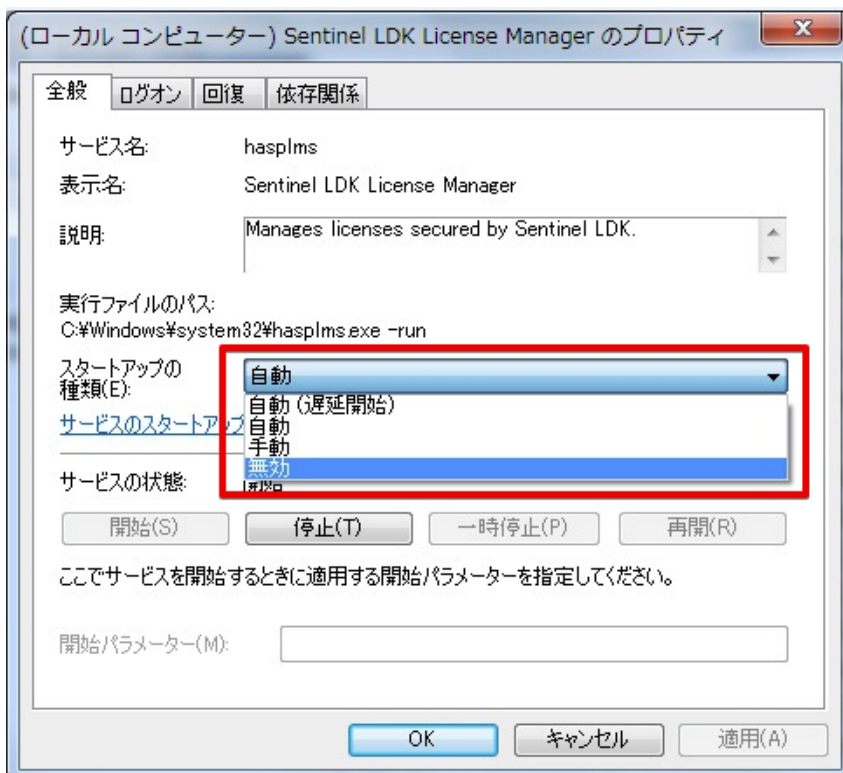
(ローカル コンピューター) Sentinel LDK License Manager のプロパティ

x

全般 | ログオン | 回復 | 依存関係

サービス名: hasplms

表示名: Sentinel LDK License Manager

説明: Manages licenses secured by Sentinel LDK.

実行ファイルのパス:
C:¥Windows¥system32¥hasplms.exe -run

スタートアップの種類(E): 自動

自動 (遅延開始)
自動
手動
無効

サービスのスタートアップ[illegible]

サービスの状態: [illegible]

開始(S) | 停止(T) | 一時停止(P) | 再開(R)

ここでサービスを開始するときに適用する開始パラメーターを指定してください。

開始パラメーター(M):

OK | キャンセル | 適用(A)